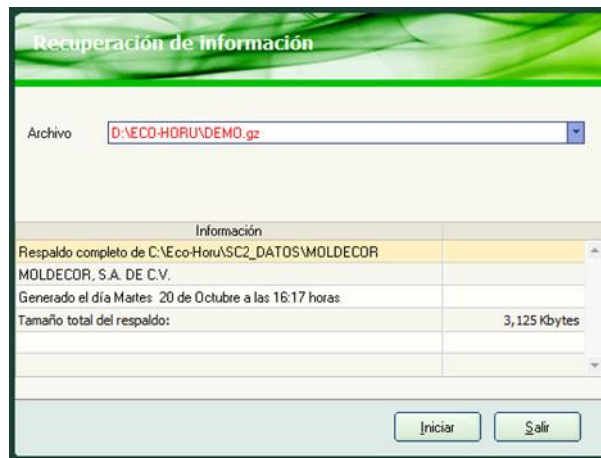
Recuperación de información

Archivo D:\ECO-HORU\DEMO.gz

| Información | |
|---|---|
| Respaldo completo de C:\Eco-Horu\SC2_DATOS\MOLDECOR | |
| MOLDECOR, S.A. DE C.V. | |
| Generado el día Martes 20 de Octubre a las 16:17 horas | |
| Tamaño total del respaldo: | 3,125 Kbytes |
| | |
| | |

Iniciar Salir